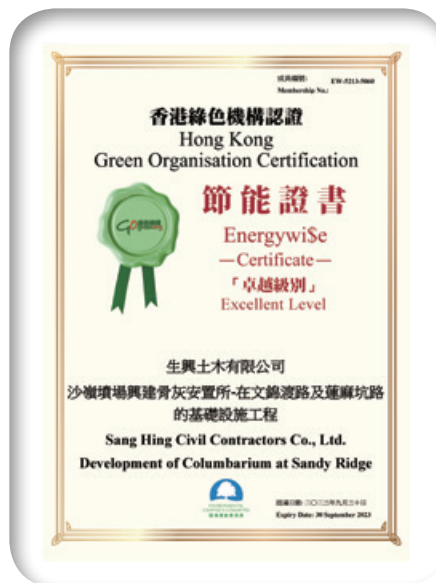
會員編號:
Membership No.: EW-5213-5060

香港綠色機構認證
Hong Kong
Green Organisation Certification

節能證書
Energywi$e
—Certificate—
「卓越級別」
Excellent Level

生興土木有限公司
沙嶺墳場興建骨灰安置所-在文錦渡路及蓮麻坑路的基礎設施工程
Sang Hing Civil Contractors Co., Ltd.
Development of Columbarium at Sandy Ridge

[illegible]

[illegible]
Expiry Date: 30 September 2023